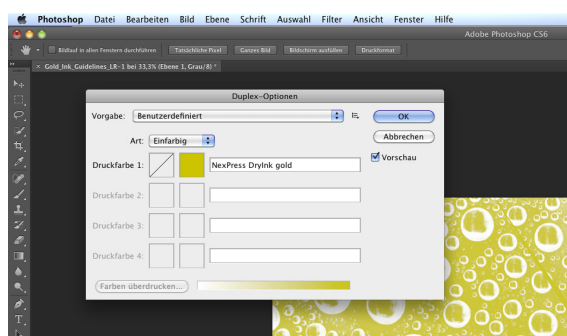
Photoshop Datei Bearbeiten Bild Ebene Schrift Auswahl Filter Ansicht Fenster Hilfe

Adobe Photoshop CS6

Bildlauf in allen Fenstern durchführen Tatsächliche Pixel Ganzes Bild Bildschirm ausfüllen Druckformat

Gold_Ink_Guidelines_LR-1 bei 33,3% (Ebene 1, Grau/8) *

Duplex-Optionen

Vorgabe: Benutzerdefiniert

OK

Abbrechen

Vorschau

Art: Einfarbig

Druckfarbe 1: NexPress DryInk gold

Druckfarbe 2:

Druckfarbe 3:

Druckfarbe 4:

Farben überdrucken...